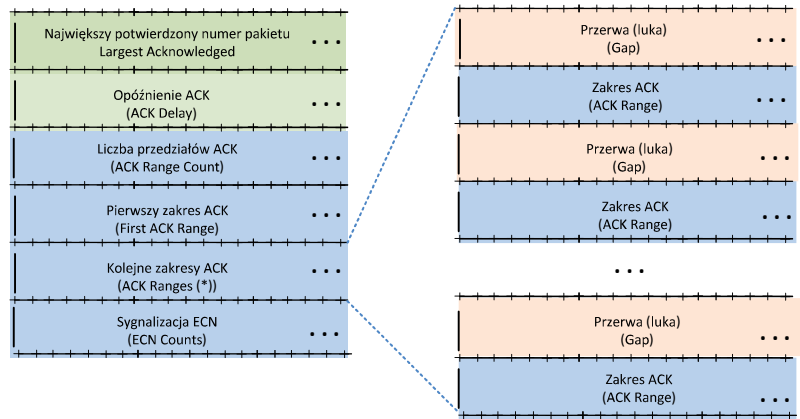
Największy potwierdzony numer pakietu
Largest Acknowledged
...

Opóźnienie ACK
(ACK Delay)
...

Liczba przedziałów ACK
(ACK Range Count)
...

Pierwszy zakres ACK
(First ACK Range)
...

Kolejne zakresy ACK
(ACK Ranges (*))
...

Sygnalizacja ECN
(ECN Counts)
...

Przerwa (luka)
(Gap)
...

Zakres ACK
(ACK Range)
...

Przerwa (luka)
(Gap)
...

Zakres ACK
(ACK Range)
...

...

Przerwa (luka)
(Gap)
...

Zakres ACK
(ACK Range)
...